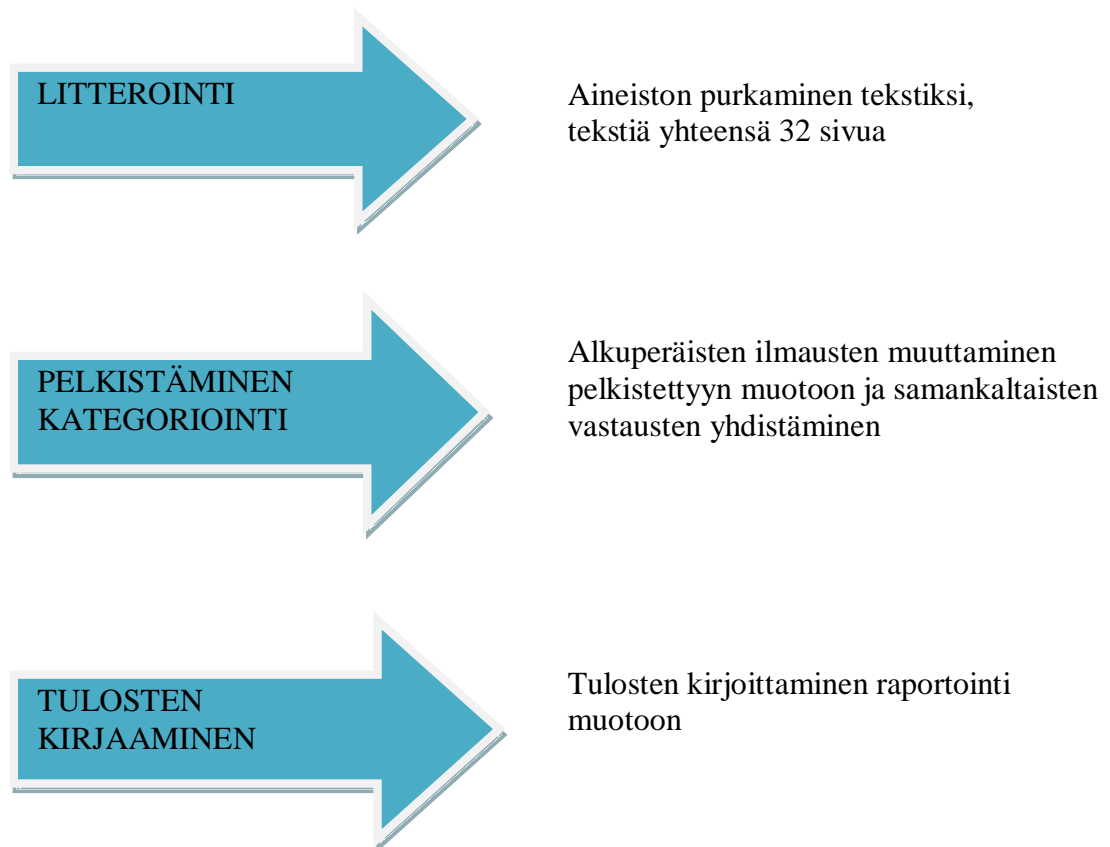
LITTEROINTI

Aineiston purkaminen tekstiksi, tekstiä yhteensä 32 sivua

PELKISTÄMINEN KATEGORIOINTI

Alkuperäisten ilmausten muuttaminen pelkistettyyn muotoon ja samankaltaisten vastausten yhdistäminen

TULOSTEN KIRJAAMINEN

Tulosten kirjoittaminen raportointi muotoon